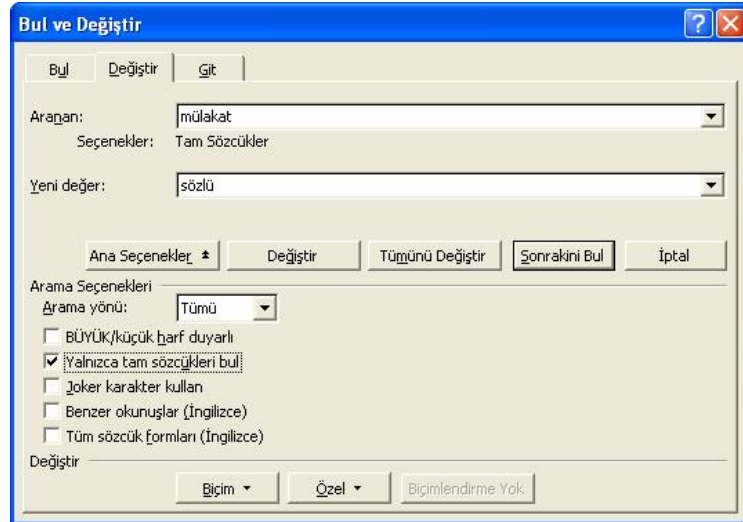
Bul ve Değiştir

Bul | Değiştir | Git

Aranan: mülakat

Seçenekler: Tam Sözcükler

Yeni değer: sözlü

Ana Seçenekler ⇑ | Değiştir | Tümünü Değiştir | Sonrakini Bul | İptal

Arama Seçenekleri

Arama yönü: Tümü

☐ BÜYÜK/küçük harf duyarlı
☑ Yalnızca tam sözcükleri bul
☐ Joker karakter kullan
☐ Benzer okunuşlar (İngilizce)
☐ Tüm sözcük formları (İngilizce)

Değiştir

Biçim ▾ | Özel ▾ | Biçimlendirme Yok